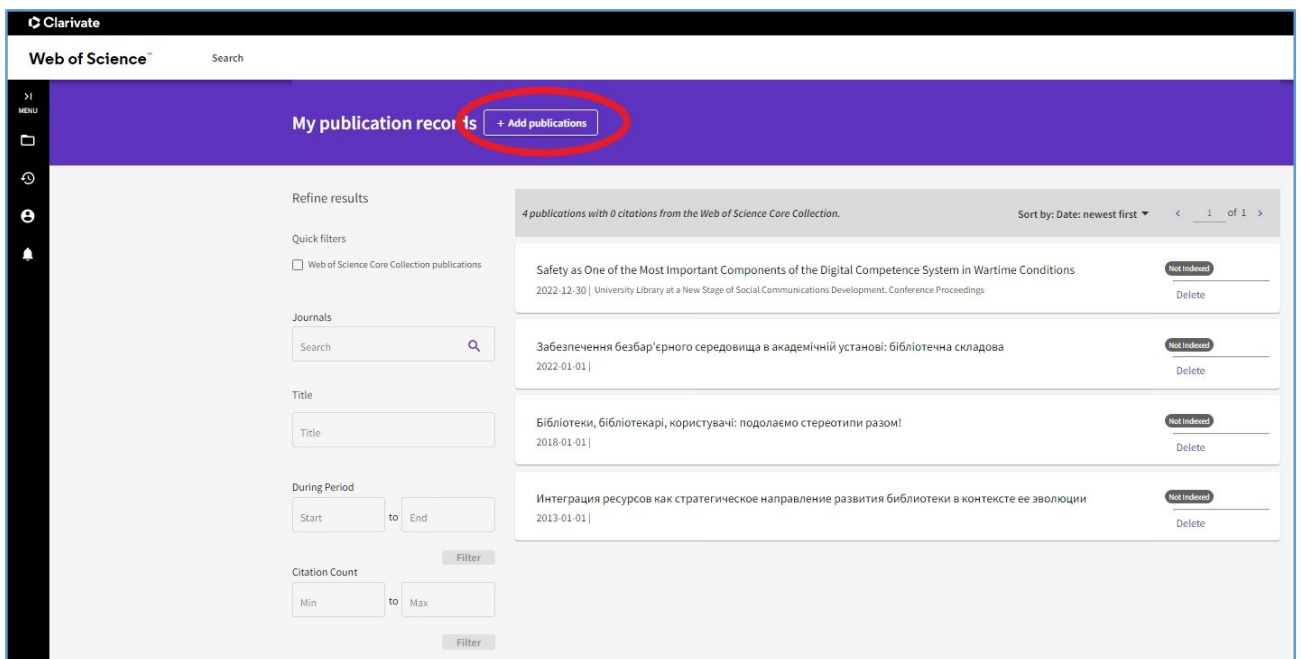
Clarivate

Web of Science™ Search

MENU

My publication records + Add publications

Refine results

Quick filters

Web of Science Core Collection publications

Journals

Search

Title

Title

During Period

Start to End

Filter

Citation Count

Min to Max

Filter

4 publications with 0 citations from the Web of Science Core Collection.

Sort by: Date: newest first

1 of 1

Safety as One of the Most Important Components of the Digital Competence System in Wartime Conditions

2022-12-30 | University Library at a New Stage of Social Communications Development. Conference Proceedings

Not Indexed

Delete

Забезпечення безбар'єрного середовища в академічній установі: бібліотечна складова

2022-01-01 |

Not Indexed

Delete

Бібліотеки, бібліотекарі, користувачі: подолаємо стереотипи разом!

2018-01-01 |

Not Indexed

Delete

Интеграция ресурсов как стратегическое направление развития библиотеки в контексте ее эволюции

2013-01-01 |

Not Indexed

Delete